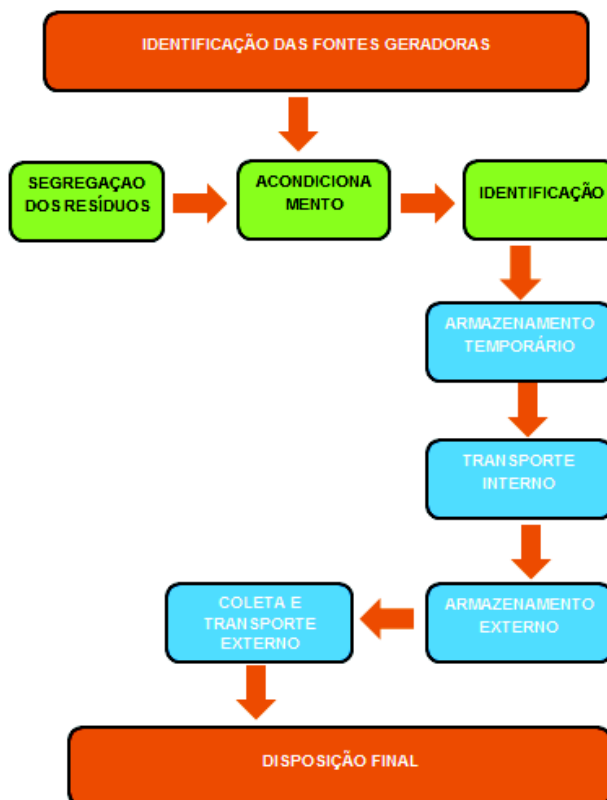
IDENTIFICAÇÃO DAS FONTES GERADORAS

SEGREGAÇAO DOS RESÍDUOS

ACONDICIONAMENTO

IDENTIFICAÇÃO

ARMAZENAMENTO TEMPORÁRIO

TRANSPORTE INTERNO

ARMAZENAMENTO EXTERNO

COLETA E TRANSPORTE EXTERNO

DISPOSIÇÃO FINAL